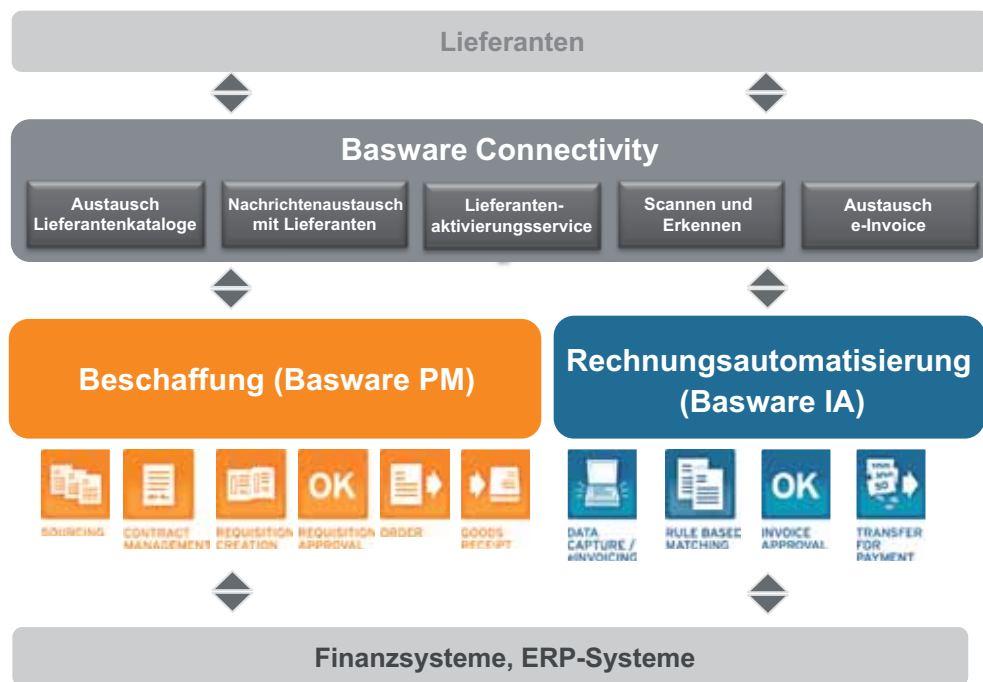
Lieferanten

Basware Connectivity

Austausch Lieferantenkataloge

Nachrichtenaustausch mit Lieferanten

Lieferanten-aktivierungsservice

Scannen und Erkennen

Austausch e-Invoice

Beschaffung (Basware PM)

Rechnungsautomatisierung (Basware IA)

OK

SOURCING

CONTRACT MANAGEMENT

REQUISITION CREATION

REQUISITION APPROVAL

ORDER

GOODS RECEIPT

OK

DATA CAPTURE / eINVOICING

RULE BASED MATCHING

INVOICE APPROVAL

TRANSFER FOR PAYMENT

Finanzsysteme, ERP-Systeme